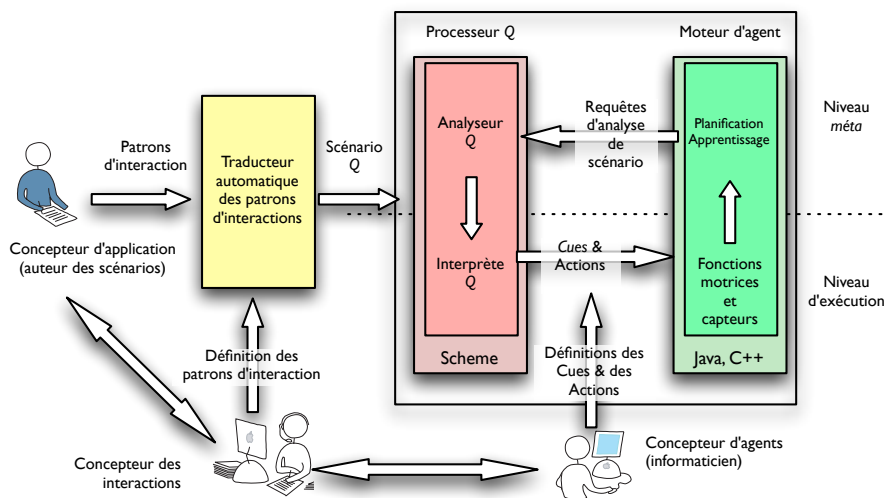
Processeur *Q*

Moteur d'agent

Patrons d'interaction

Traducteur automatique des patrons d'interactions

Scénario *Q*

Analyseur *Q*

Requêtes d'analyse de scénario

Planification Apprentissage

Niveau *méta*

Concepteur d'application (auteur des scénarios)

*Cues* & Actions

Interprète *Q*

Fonctions motrices et capteurs

Niveau d'exécution

Scheme

Java, C++

Définition des patrons d'interaction

Définitions des Cues & des Actions

Concepteur des interactions

Concepteur d'agents (informaticien)